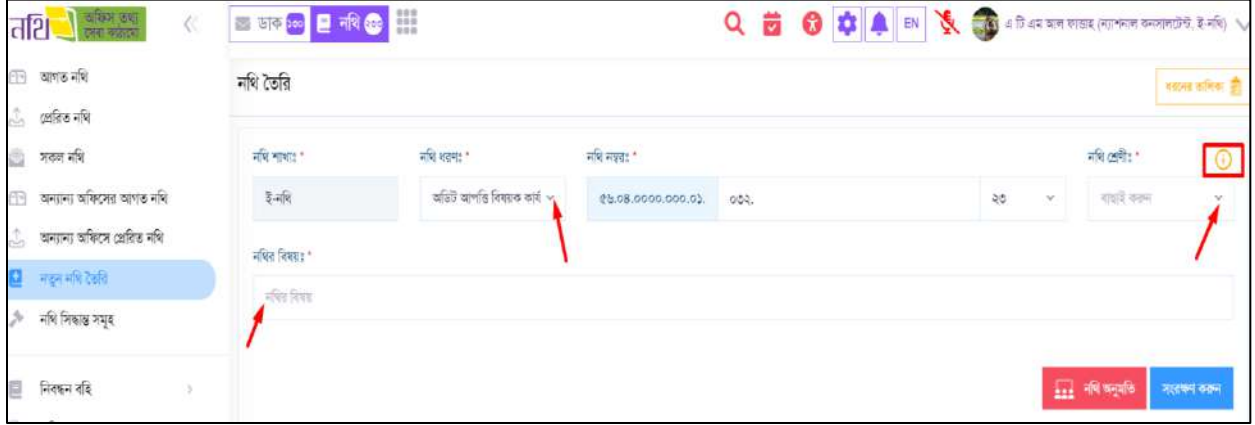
নথি অফিস তথ্য সেবা কারোনো

ডাক ১০০ নথি ২৩৩

EN

এ টি এম আল ফাত্তাহ (ন্যাশনাল কনসালটেন্ট, ই-নথি)

আগত নথি
প্রেরিত নথি
সকল নথি
অন্যান্য অফিসের আগত নথি
অন্যান্য অফিসে প্রেরিত নথি
নতুন নথি তৈরি
নথি সিদ্ধান্ত সমূহ
নিবন্ধন বহি

নথি তৈরি

ধরনের তালিকা

নথি শাখাঃ *
ই-নথি

নথি ধরনঃ *
অডিট আপত্তি বিষয়ক কার্য

নথি নম্বরঃ *
৫৬.০৪.০০০০.০০০.০১. ০৩২. ২৩

নথি শ্রেণীঃ *
বাছাই করুন

নথির বিষয়ঃ *
নথির বিষয়

নথি অনুমতি
সংরক্ষণ করুন